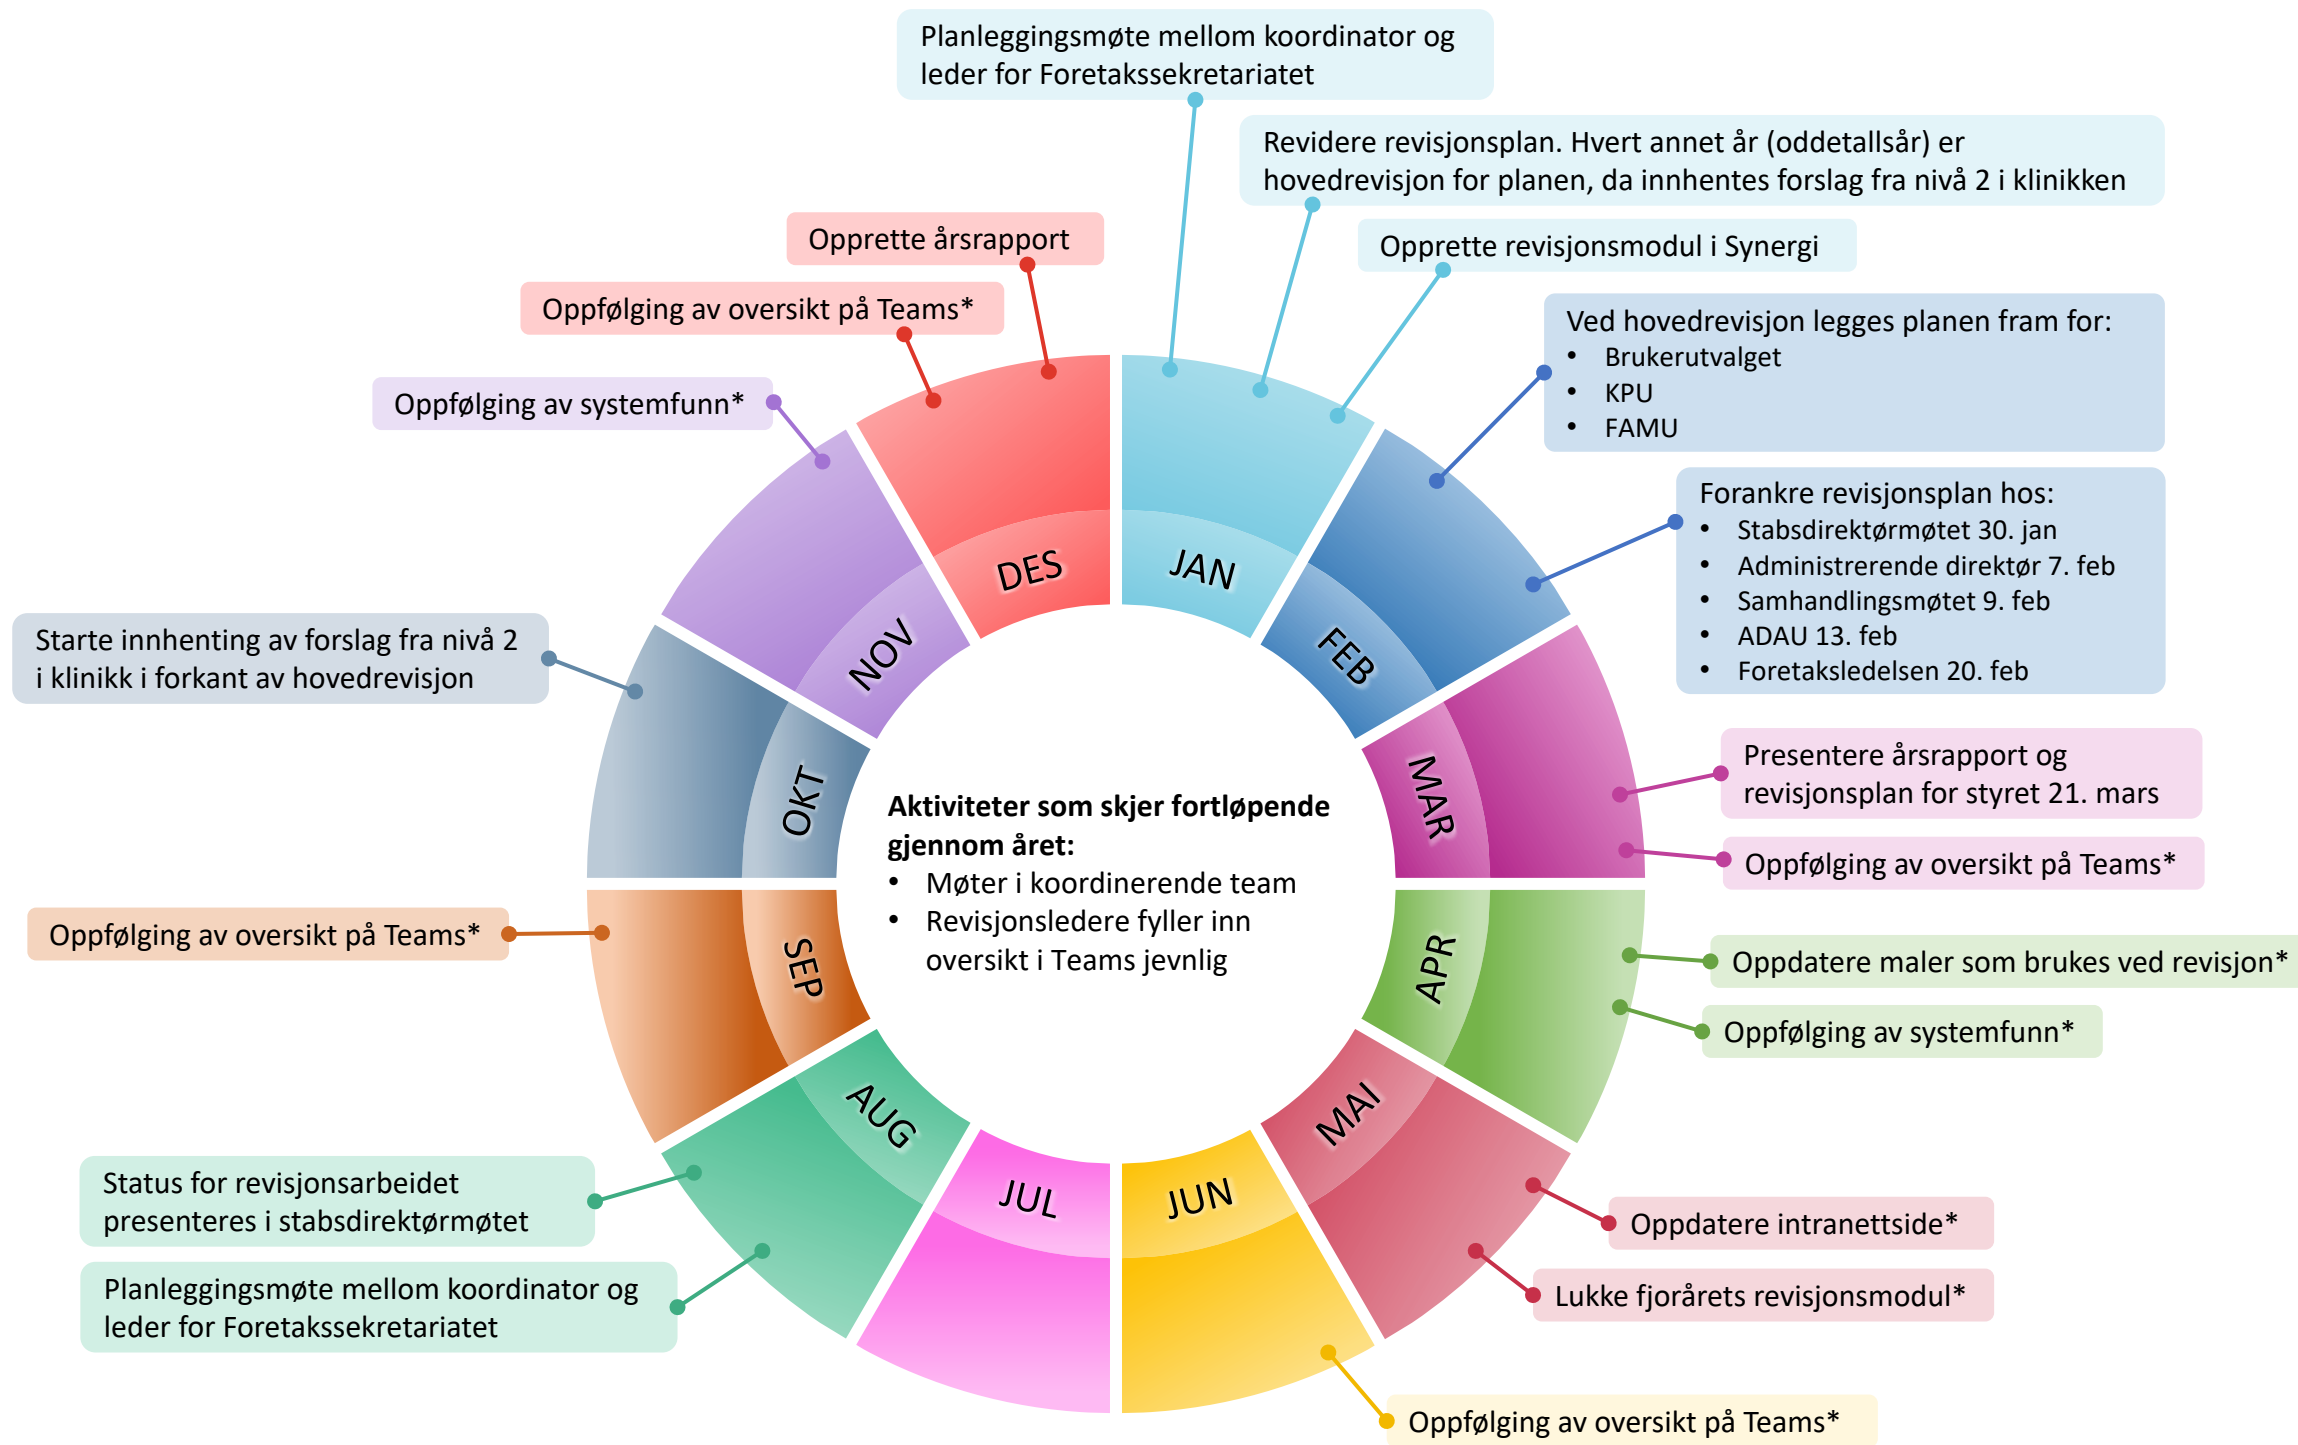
Planleggingsmøte mellom koordinator og leder for Foretakssekretariatet

Revidere revisjonsplan. Hvert annet år (oddetallsår) er hovedrevisjon for planen, da innhentes forslag fra nivå 2 i klinikken

Opprette revisjonsmodul i Synergi

Ved hovedrevisjon legges planen fram for:
- Brukerutvalget
- KPU
- FAMU

Forankre revisjonsplan hos:
- Stabsdirektørmøtet 30. jan
- Administrerende direktør 7. feb
- Samhandlingsmøtet 9. feb
- ADAU 13. feb
- Foretaksledelsen 20. feb

Presentere årsrapport og revisjonsplan for styret 21. mars

Oppfølging av oversikt på Teams*

Oppdatere maler som brukes ved revisjon*

Oppfølging av systemfunn*

Oppdatere intranettside*

Lukke fjorårets revisjonsmodul*

Oppfølging av oversikt på Teams*

Planleggingsmøte mellom koordinator og leder for Foretakssekretariatet

Status for revisjonsarbeidet presenteres i stabsdirektørmøtet

Oppfølging av oversikt på Teams*

Starte innhenting av forslag fra nivå 2 i klinikk i forkant av hovedrevisjon

Oppfølging av systemfunn*

Oppfølging av oversikt på Teams*

Opprette årsrapport

JAN
FEB
MAR
APR
MAI
JUN
JUL
AUG
SEP
OKT
NOV
DES

**Aktiviteter som skjer fortløpende gjennom året:**
- Møter i koordinerende team
- Revisjonsledere fyller inn oversikt i Teams jevnlig